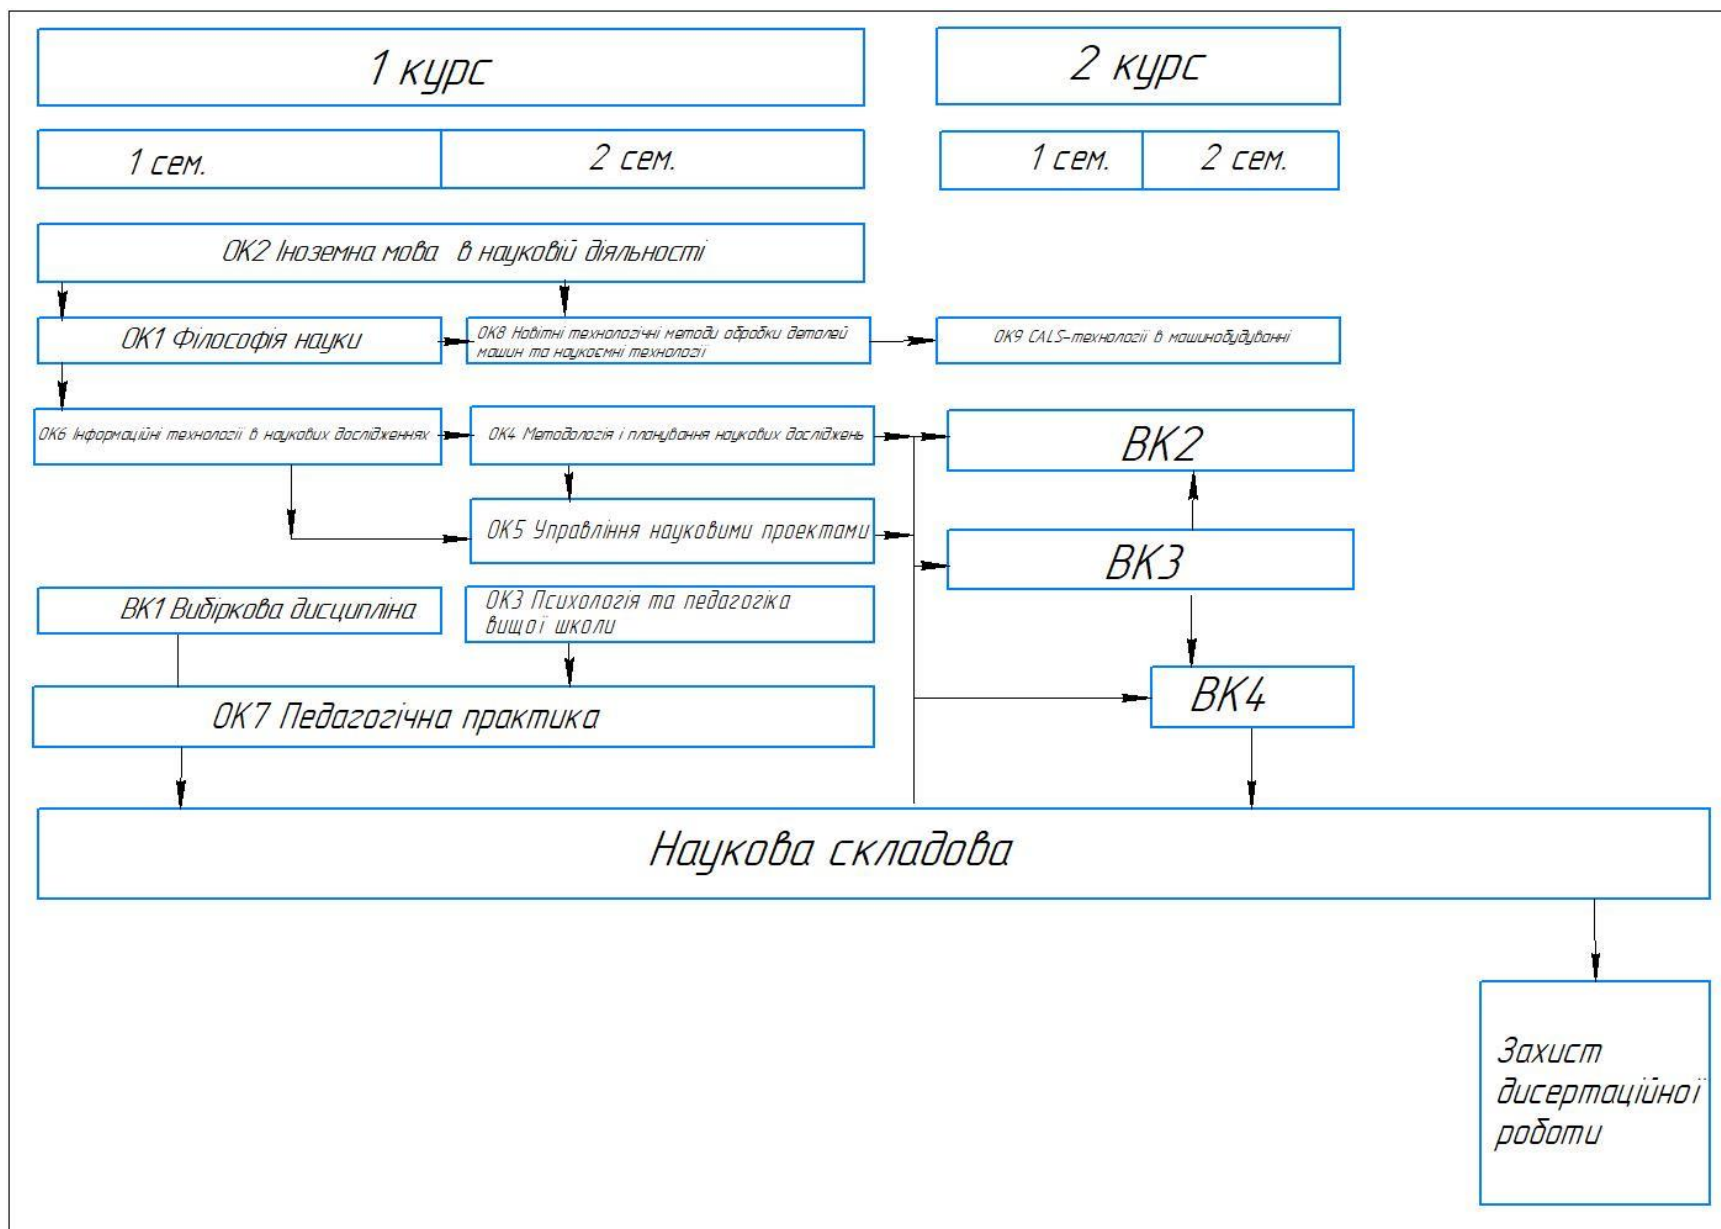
1 курс

2 курс

1 сем.

2 сем.

1 сем.

2 сем.

ОК2 Іноземна мова в науковій діяльності

ОК1 Філософія науки

ОК8 Новітні технологічні методи обробки деталей машин та наукоємні технології

ОК9 CALS-технології в машинобудуванні

ОК6 Інформаційні технології в наукових дослідженнях

ОК4 Методологія і планування наукових досліджень

ВК2

ОК5 Управління науковими проектами

ВК3

ВК1 Вибіркова дисципліна

ОК3 Психологія та педагогіка вищої школи

ВК4

ОК7 Педагогічна практика

Наукова складова

Захист дисертаційної роботи